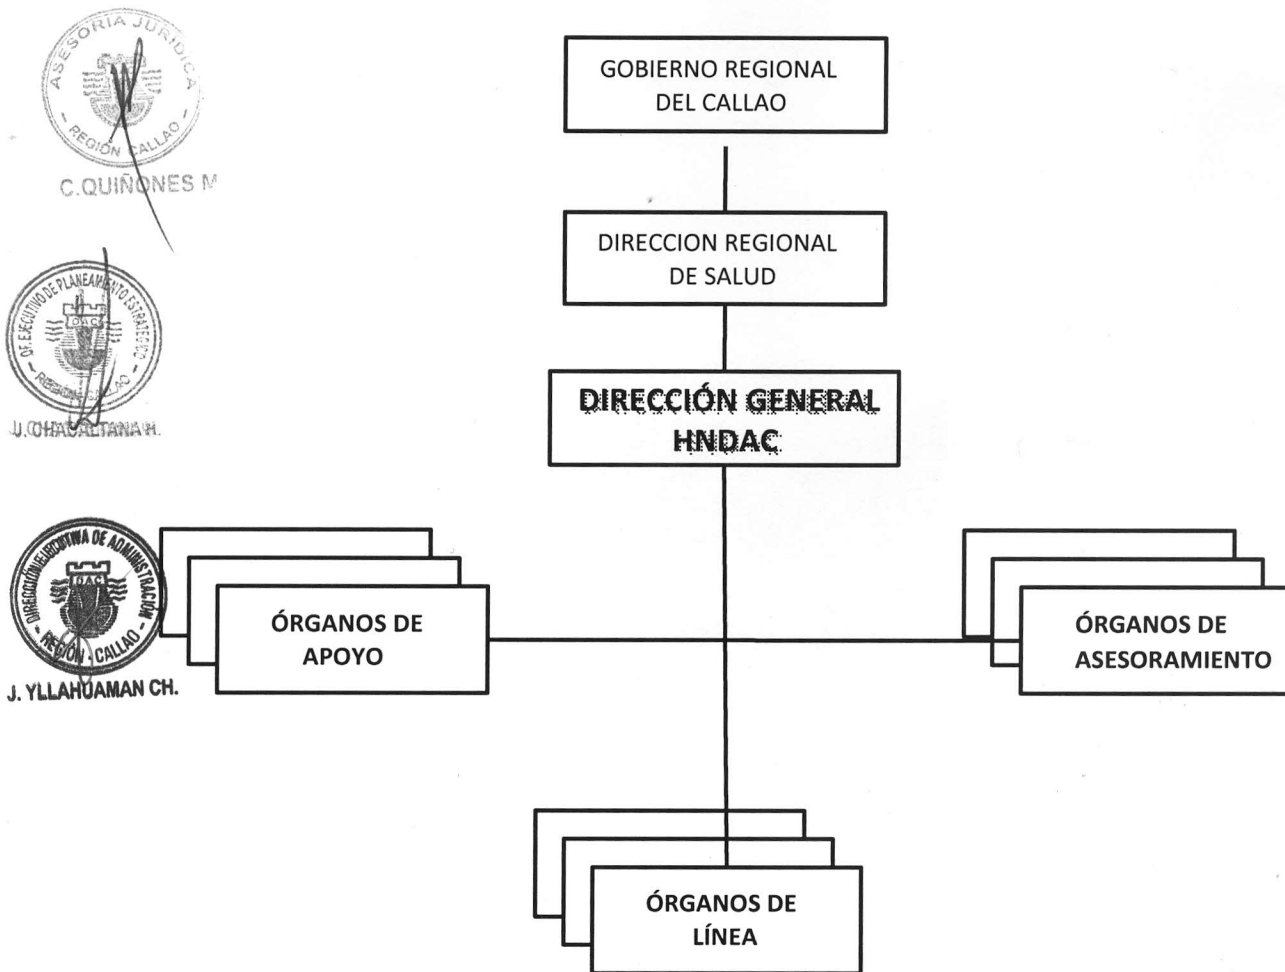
ASESORIA JURIDICA
REGIÓN CALLAO
C.QUIÑONES M

OF. EJECUTIVO DE PLANEAMIENTO ESTRATEGICO
DAC
REGIÓN CALLAO
J. CHAUCALTANA H.

DIRECCIÓN EJECUTIVA DE ADMINISTRACIÓN
DAC
REGIÓN CALLAO
J. YLLAHUAMAN CH.

GOBIERNO REGIONAL DEL CALLAO

DIRECCION REGIONAL DE SALUD

DIRECCIÓN GENERAL HNDAC

ÓRGANOS DE APOYO

ÓRGANOS DE ASESORAMIENTO

ÓRGANOS DE LÍNEA